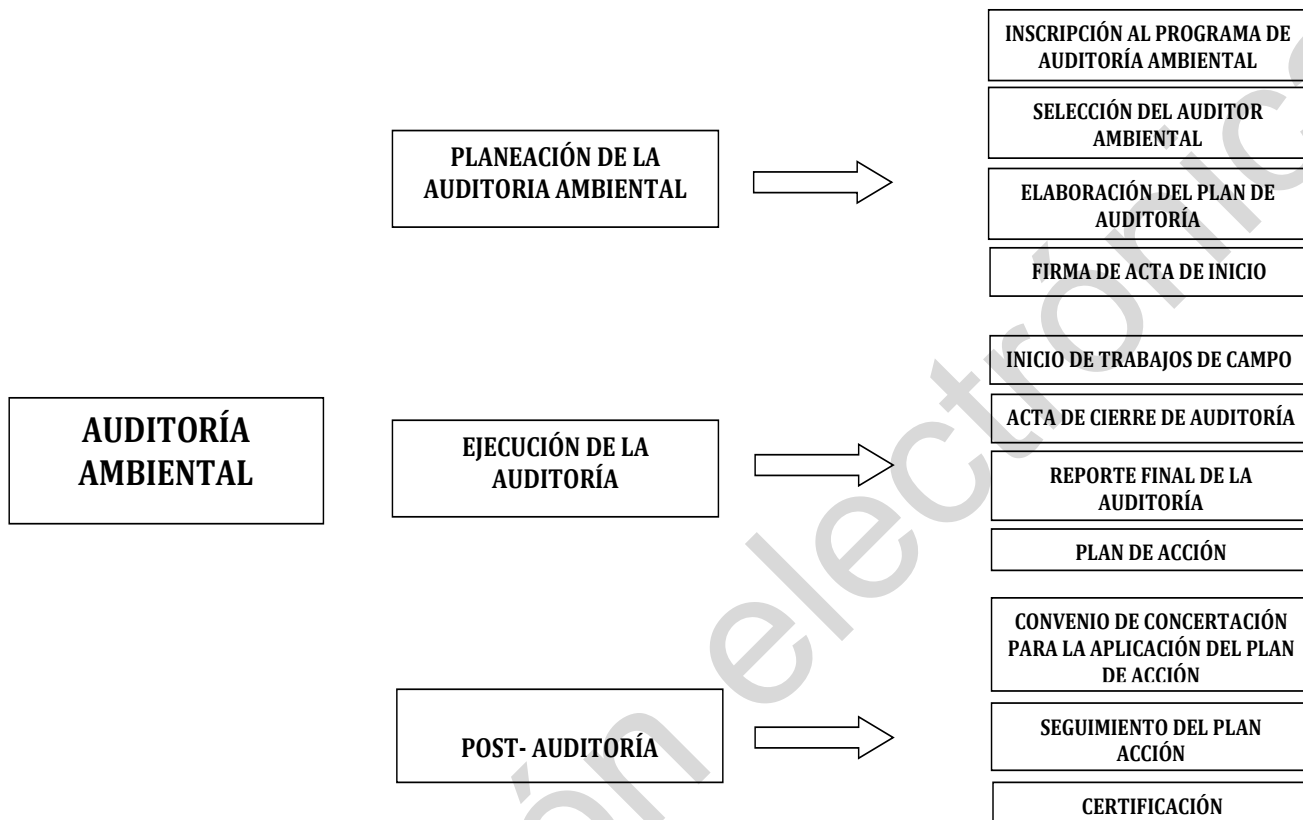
AUDITORÍA AMBIENTAL

PLANEACIÓN DE LA AUDITORIA AMBIENTAL

INSCRIPCIÓN AL PROGRAMA DE AUDITORÍA AMBIENTAL

SELECCIÓN DEL AUDITOR AMBIENTAL

ELABORACIÓN DEL PLAN DE AUDITORÍA

FIRMA DE ACTA DE INICIO

EJECUCIÓN DE LA AUDITORÍA

INICIO DE TRABAJOS DE CAMPO

ACTA DE CIERRE DE AUDITORÍA

REPORTE FINAL DE LA AUDITORÍA

PLAN DE ACCIÓN

POST- AUDITORÍA

CONVENIO DE CONCERTACIÓN PARA LA APLICACIÓN DEL PLAN DE ACCIÓN

SEGUIMIENTO DEL PLAN ACCIÓN

CERTIFICACIÓN

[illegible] electrónica